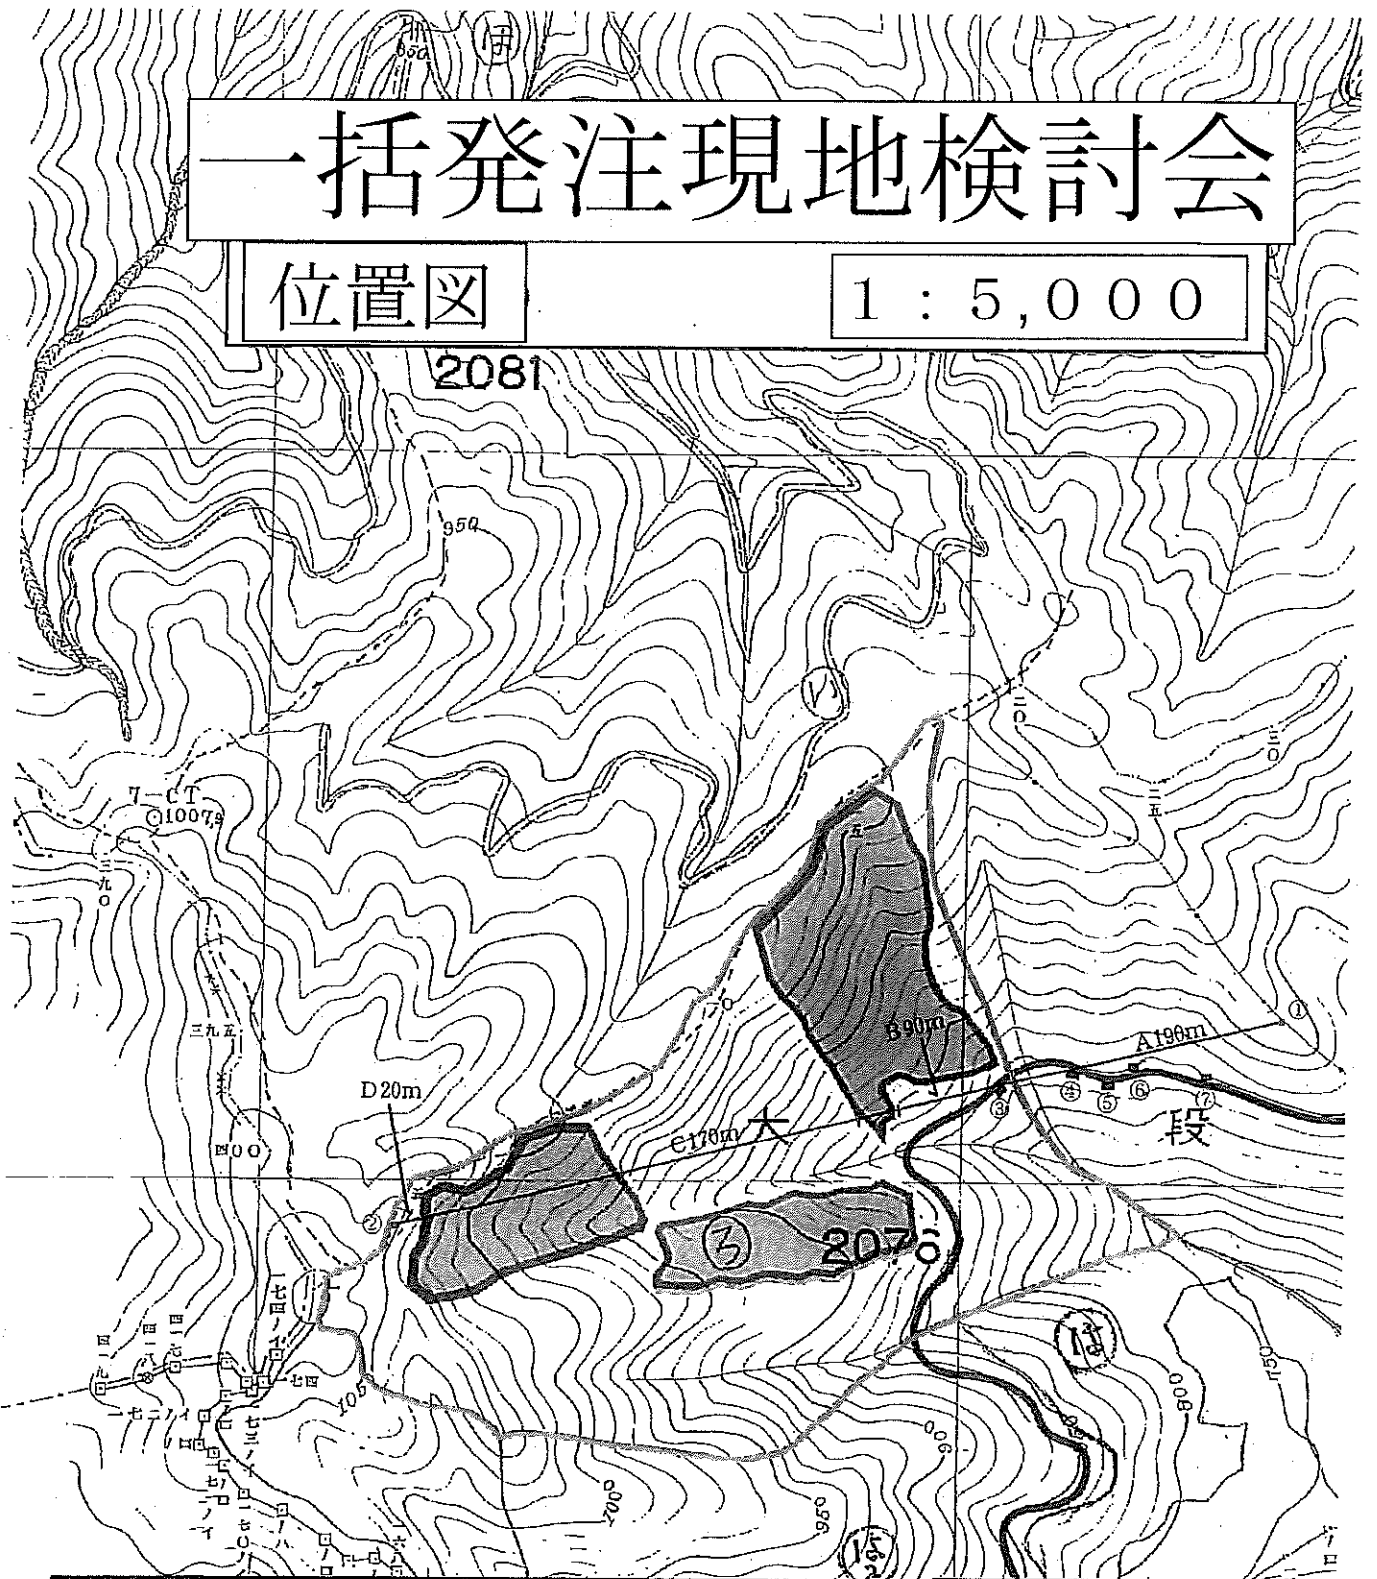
一括発注現地検討会

位置図

1 : 5,000

2081

950

ハ

7－CT
1007.9

三九〇

三九五

四〇〇

D 20m

A 190m

B 90m

C 170m

大

段

①

②

③

⑤

⑥

⑦

ろ

2076

に

七四ノイ

一七二ノイ

七三ノイ

105

700

950

900

800

750

三〇

三五